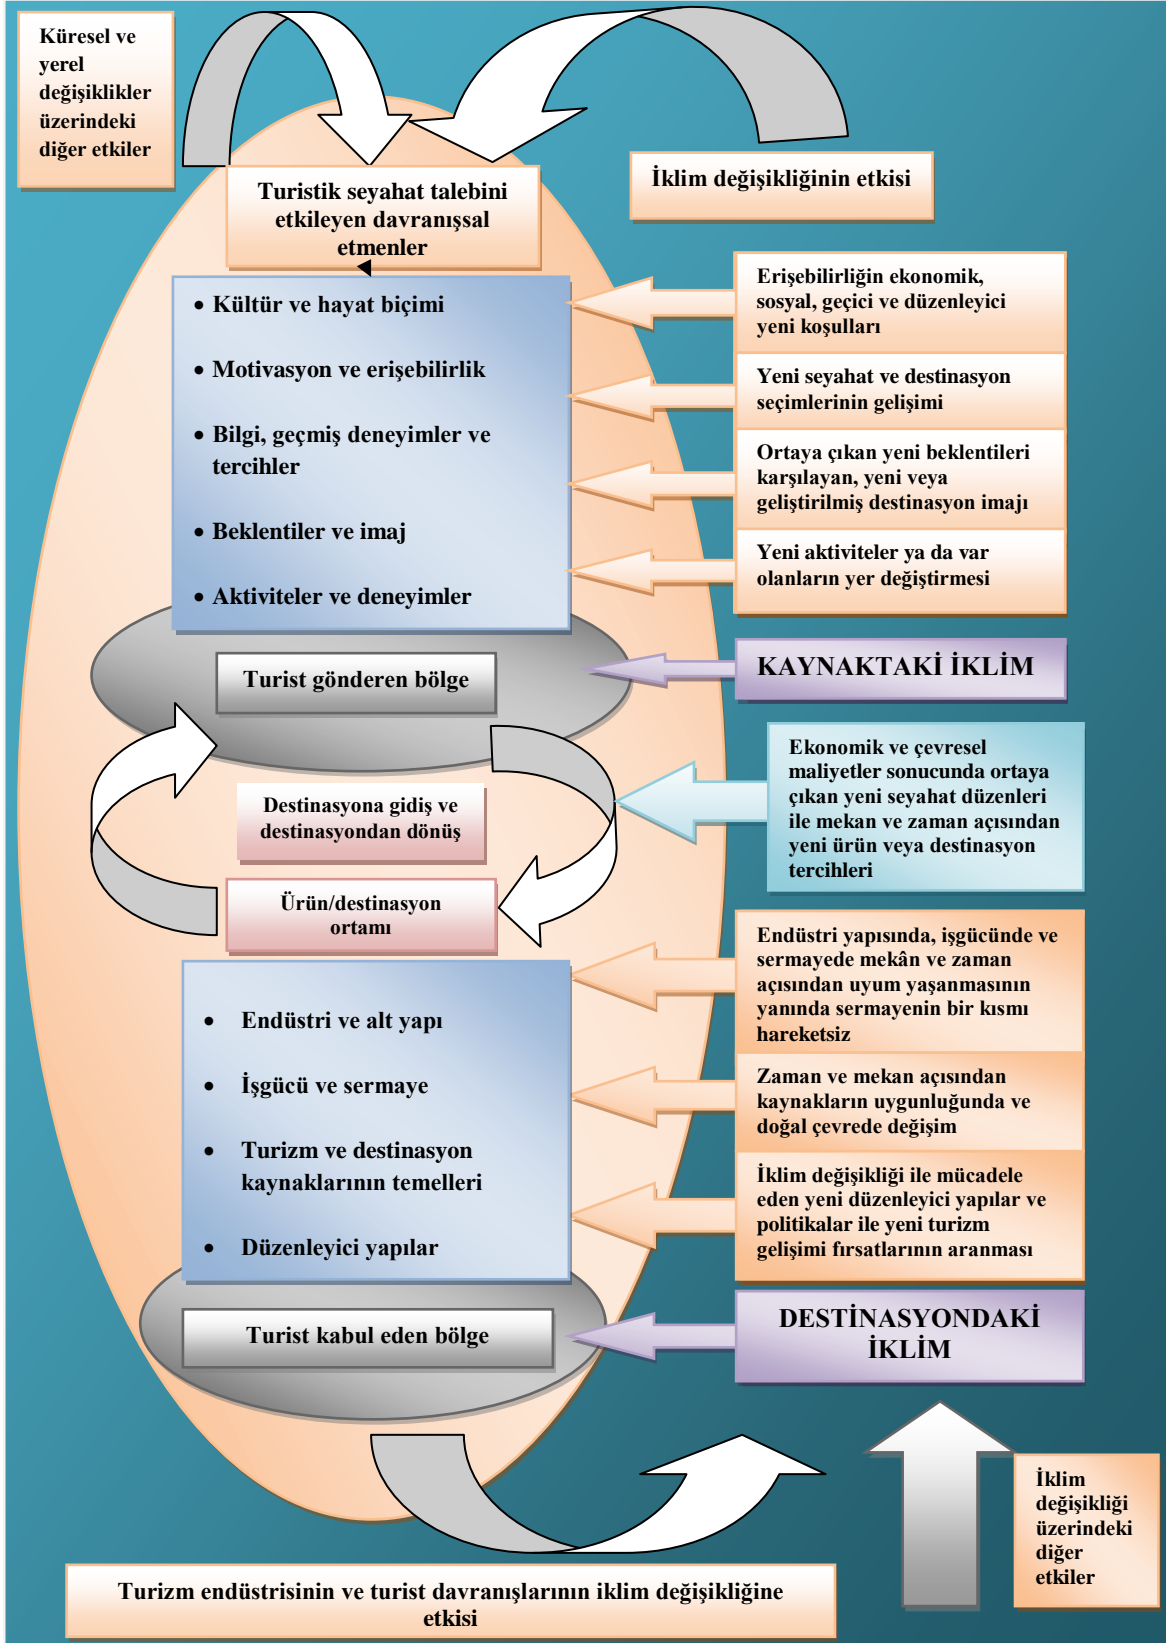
Küresel ve yerel değişiklikler üzerindeki diğer etkiler

Turistik seyahat talebini etkileyen davranışsal etmenler

İklim değişikliğinin etkisi

• Kültür ve hayat biçimi
• Motivasyon ve erişebilirlik
• Bilgi, geçmiş deneyimler ve tercihler
• Beklentiler ve imaj
• Aktiviteler ve deneyimler

Erişebilirliğin ekonomik, sosyal, geçici ve düzenleyici yeni koşulları

Yeni seyahat ve destinasyon seçimlerinin gelişimi

Ortaya çıkan yeni beklentileri karşılayan, yeni veya geliştirilmiş destinasyon imajı

Yeni aktiviteler ya da var olanların yer değiştirmesi

Turist gönderen bölge

KAYNAKTAKİ İKLİM

Destinasyona gidiş ve destinasyondan dönüş

Ekonomik ve çevresel maliyetler sonucunda ortaya çıkan yeni seyahat düzenleri ile mekan ve zaman açısından yeni ürün veya destinasyon tercihleri

Ürün/destinasyon ortamı

• Endüstri ve alt yapı
• İşgücü ve sermaye
• Turizm ve destinasyon kaynaklarının temelleri
• Düzenleyici yapılar

Endüstri yapısında, işgücünde ve sermayede mekân ve zaman açısından uyum yaşanmasının yanında sermayenin bir kısmı hareketsiz

Zaman ve mekan açısından kaynakların uygunluğunda ve doğal çevrede değişim

İklim değişikliği ile mücadele eden yeni düzenleyici yapılar ve politikalar ile yeni turizm gelişimi fırsatlarının aranması

Turist kabul eden bölge

DESTİNASYONDAKİ İKLİM

İklim değişikliği üzerindeki diğer etkiler

Turizm endüstrisinin ve turist davranışlarının iklim değişikliğine etkisi